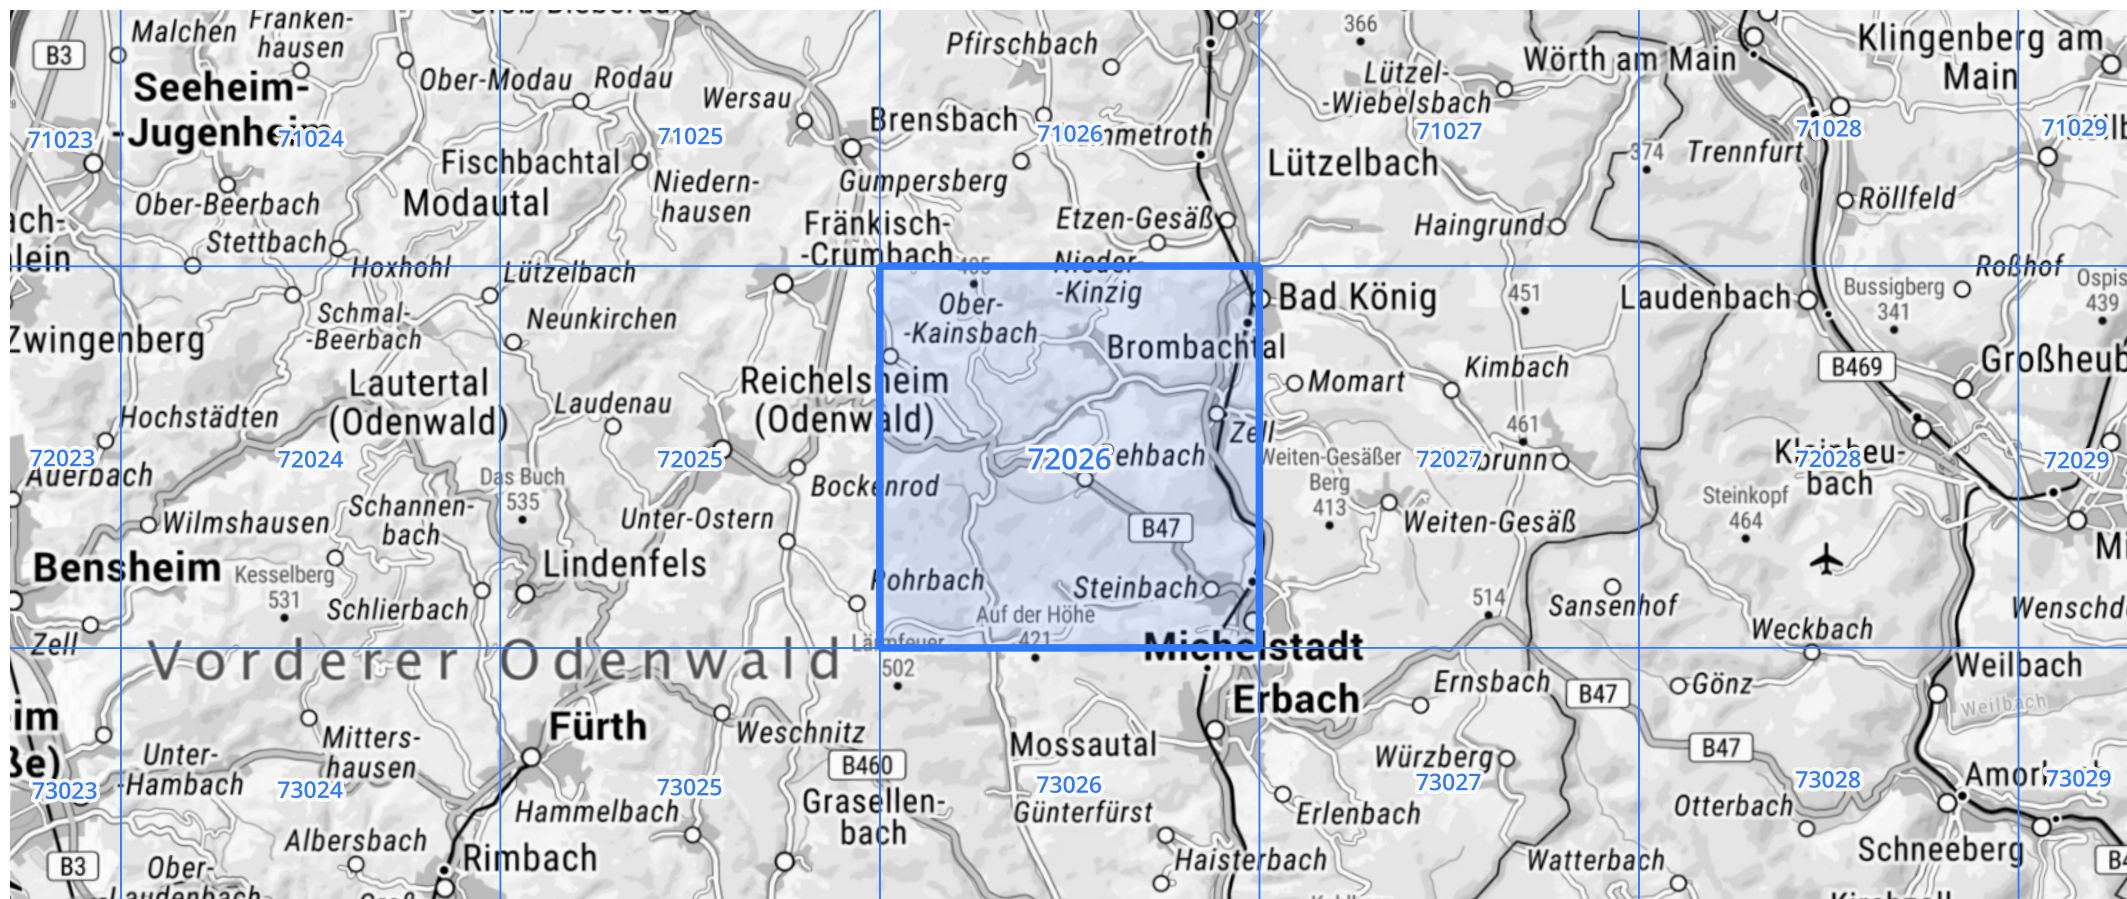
B3
Malchen
Franken-hausen
Seeheim--Jugenheim
71023
71024
Ober-Modau
Rodau
Wersau
71025
Pfirschbach
Brensbach
71026
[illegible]metroth
366
Lützel--Wiebelsbach
Wörth am Main
71027
Lützelbach
Klingenberg am Main
71028
71029
Fischbachtal
Niedern-hausen
Gumpersberg
Ober-Beerbach
Modautal
Fränkisch--Crumbach
Etzen-Gesäß
Haingrund
374
Trennfurt
Röllfeld
Stettbach
Hoxhohl
Lützelbach
Nieder--Kinzig
Roßhof
Schmal--Beerbach
Neunkirchen
Ober--Kainsbach
Bad König
451
Laudenbach
Bussigberg
341
Ospis
439
Zwingenberg
Brombachtal
B469
Großheub
Lautertal (Odenwald)
Reichelsheim (Odenwald)
Momart
Kimbach
Hochstädten
Laudenau
461
Zell
72023
Auerbach
72024
Das Buch
535
72025
72026
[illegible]ehbach
Weiten-Gesäßer Berg
413
72027
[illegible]brunn
Kleinheubach
72028
72029
Bockenrod
Steinkopf
464
Wilmshausen
Schannen-bach
Unter-Ostern
B47
Weiten-Gesäß
Bensheim
Kesselberg
531
Lindenfels
Rohrbach
Steinbach
514
Sansenhof
Mi
Schlierbach
Auf der Höhe
421
Wenschd
Zell
Vorderer Odenwald
502
Michelstadt
Weckbach
Erbach
Ernsbach
B47
Gönz
Weilbach
Weilbach
Fürth
Weschnitz
Mossautal
Mitters-hausen
B460
B47
Unter--Hambach
73023
73024
73025
73026
Würzberg
73027
73028
Amorbach
73029
Grasellen-bach
Günterfürst
Erlenbach
Otterbach
Hammelbach
Albersbach
Rimbach
Haisterbach
Watterbach
Schneeberg
B3
Ober-